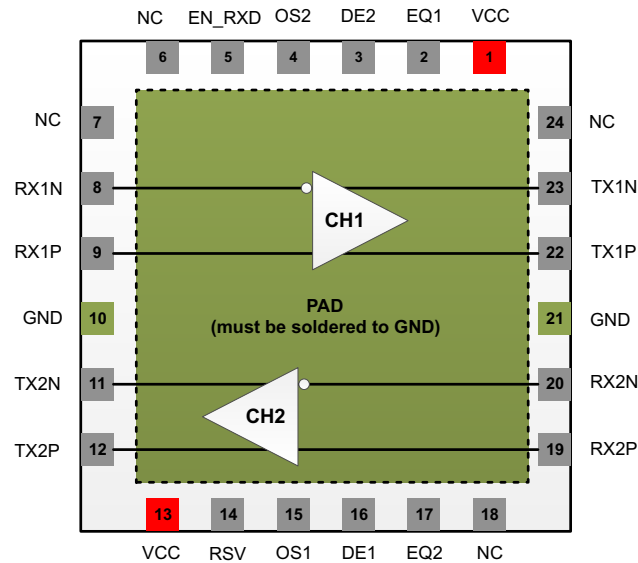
NC EN_RXD OS2 DE2 EQ1 VCC

6 5 4 3 2 1

NC 7

RX1N 8

RX1P 9

GND 10

TX2N 11

TX2P 12

24 NC

23 TX1N

22 TX1P

21 GND

20 RX2N

19 RX2P

CH1

PAD
(must be soldered to GND)

CH2

13 14 15 16 17 18

VCC RSV OS1 DE1 EQ2 NC